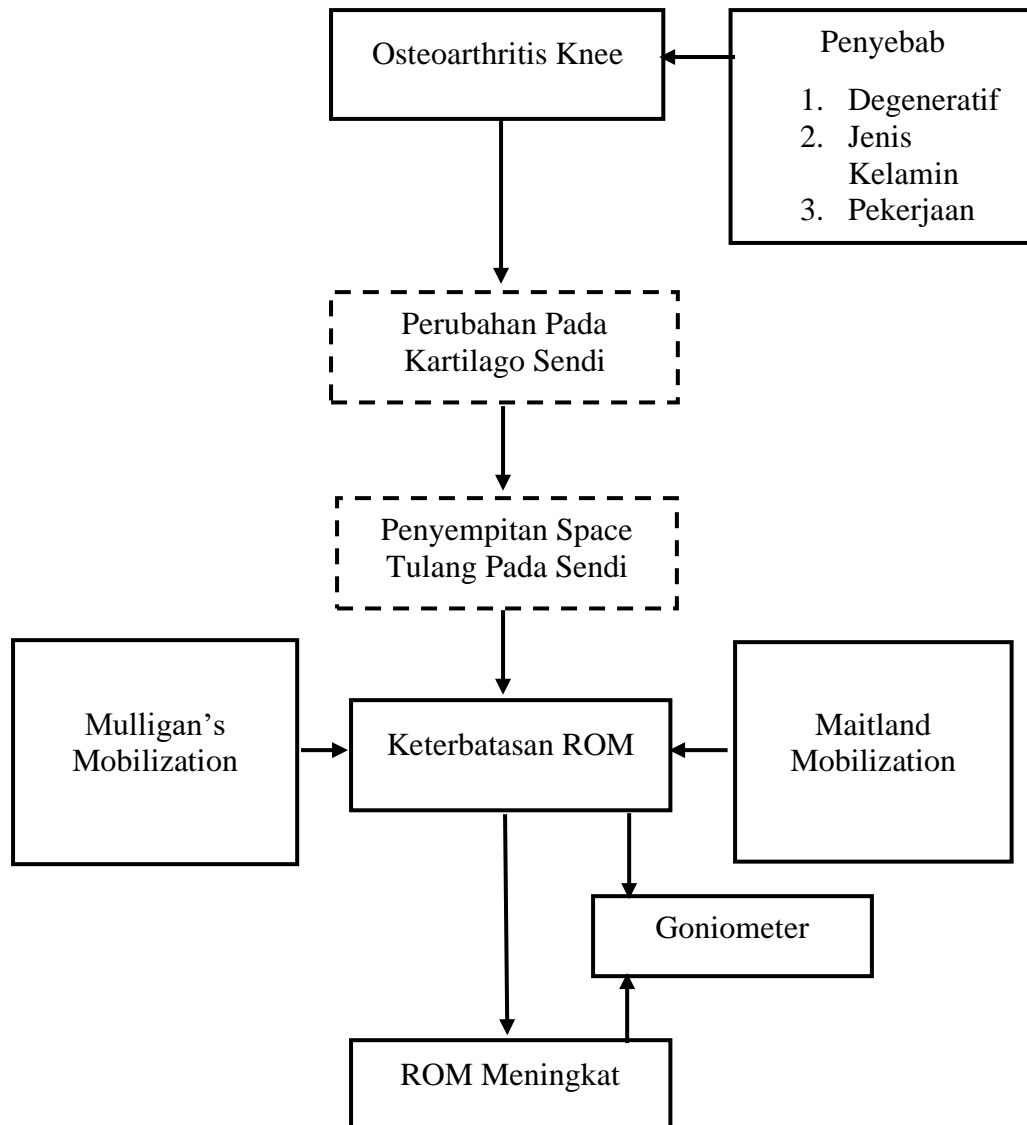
Osteoarthritis Knee

Penyebab

1. Degeneratif
2. Jenis Kelamin
3. Pekerjaan

Perubahan Pada Kartilago Sendi

Penyempitan Space Tulang Pada Sendi

Mulligan's Mobilization

Keterbatasan ROM

Maitland Mobilization

Goniometer

ROM Meningkat